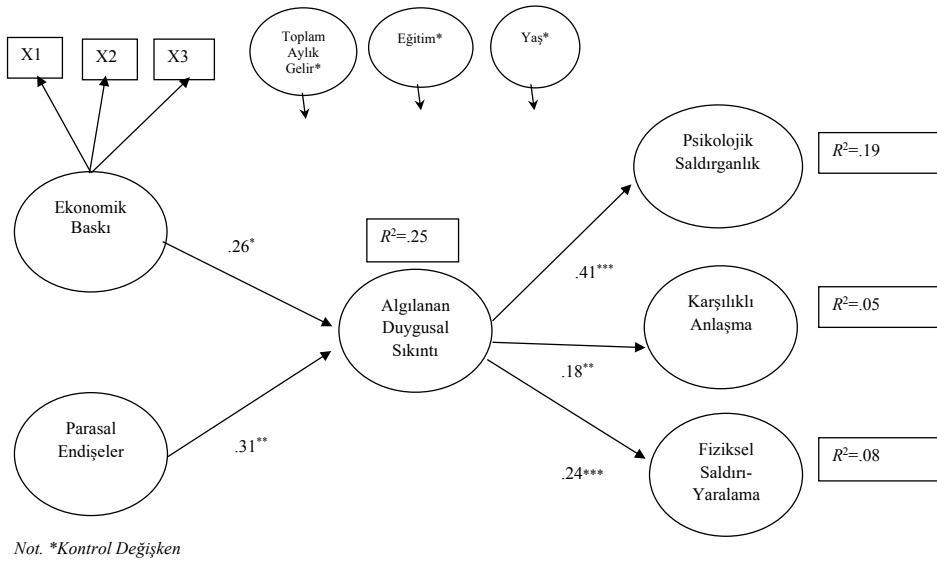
X1
X2
X3
Toplam Aylık Gelir*
Eğitim*
Yaş*
Ekonomik Baskı
.26$^{*}$
$R^2$=.25
Algılanan Duygusal Sıkıntı
Parasal Endişeler
.31$^{**}$
.41$^{***}$
.18$^{**}$
.24$^{***}$
Psikolojik Saldırganlık
$R^2$=.19
Karşılıklı Anlaşma
$R^2$=.05
Fiziksel Saldırı-Yaralama
$R^2$=.08
Not. *Kontrol Değişken